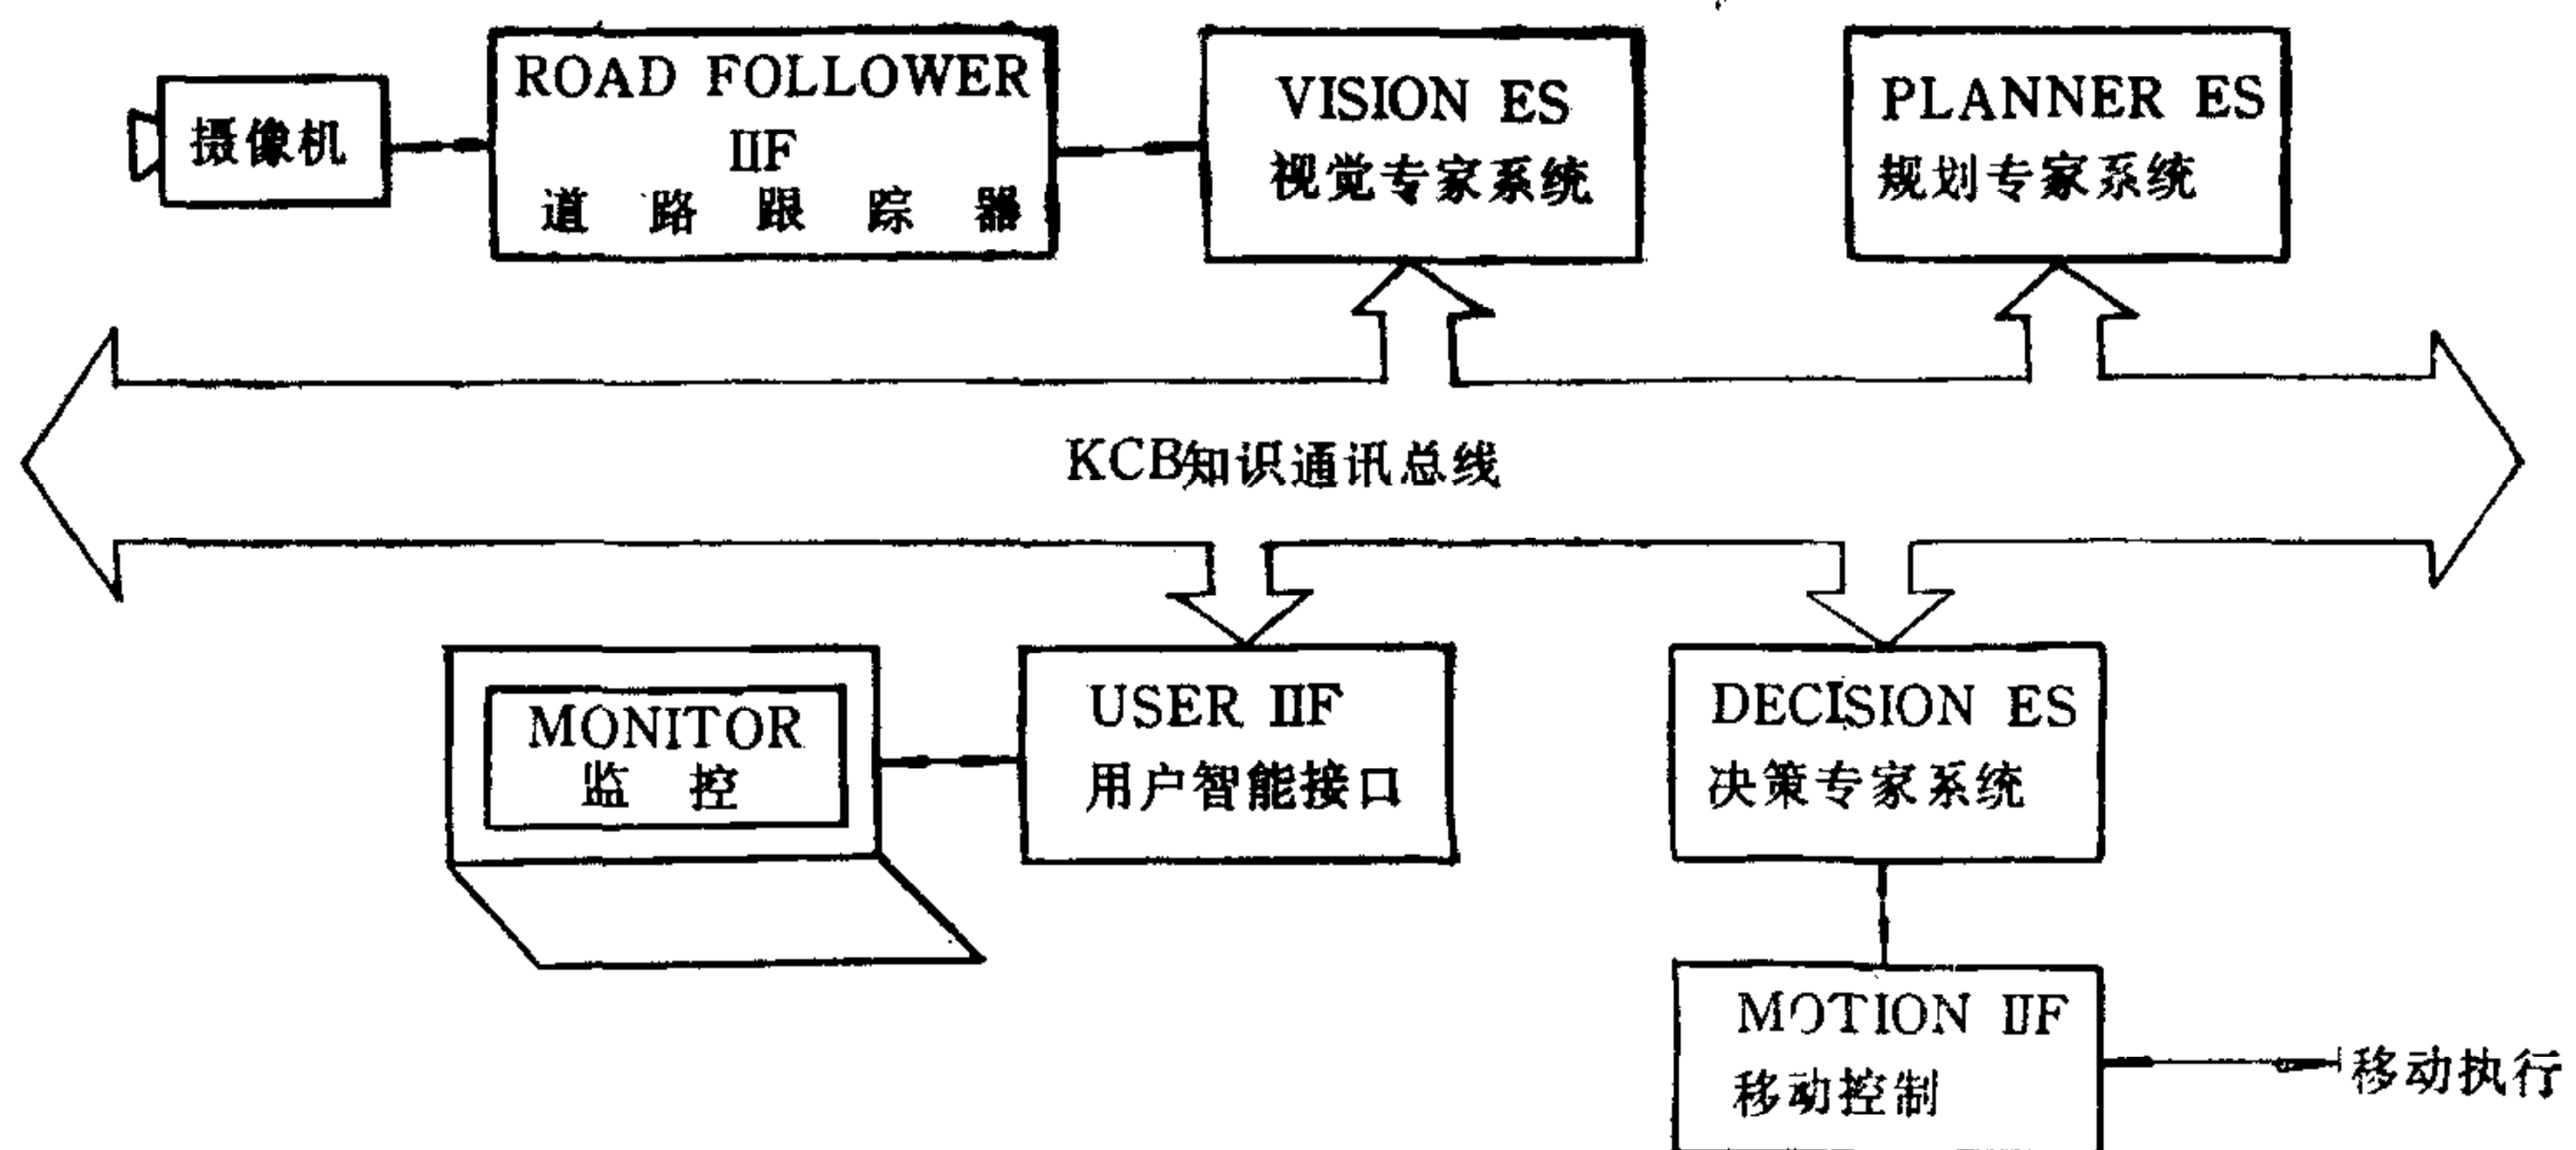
摄像机

ROAD FOLLOWER
IIF
道 路 跟 踪 器

VISION ES
视觉专家系统

PLANNER ES
规划专家系统

KCB知识通讯总线

MONITOR
监 控

USER IIF
用户智能接口

DECISION ES
决策专家系统

MOTION IIF
移动控制

移动执行